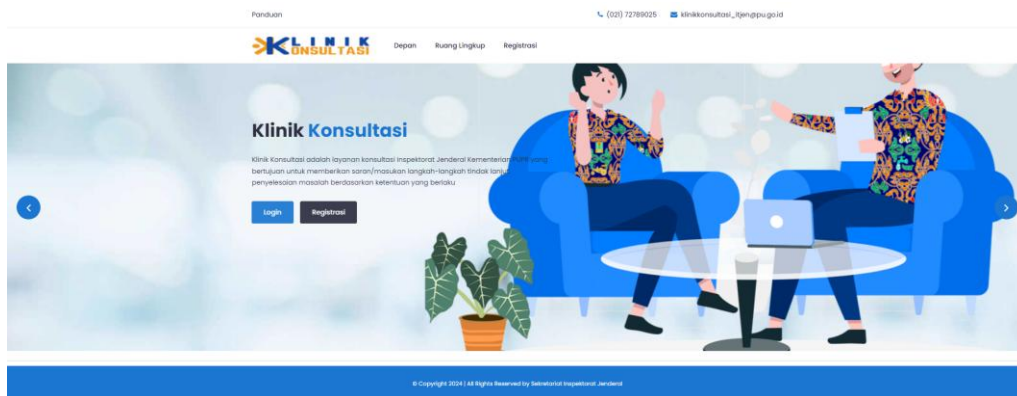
Panduan

(021) 72789025 klinikkonsultasi_itjen@pu.go.id

KLINIK KONSULTASI

Depan Ruang Lingkup Registrasi

Klinik Konsultasi

Klinik Konsultasi adalah layanan konsultasi Inspektorat Jenderal Kementerian PUPR yang bertujuan untuk memberikan saran/masukan langkah-langkah tindak lanjut penyelesaian masalah berdasarkan ketentuan yang berlaku

Login Registrasi

© Copyright 2024 | All Rights Reserved by Sekretariat Inspektorat Jenderal